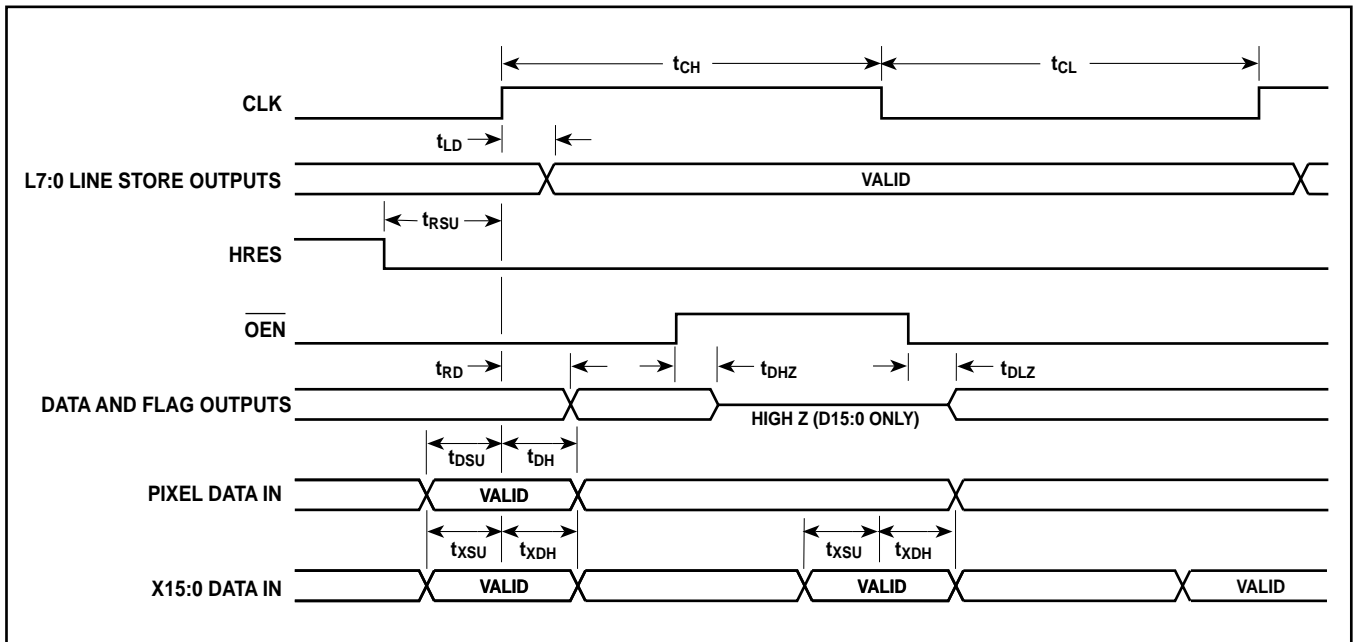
$t_{CH}$

$t_{CL}$

CLK

$t_{LD}$

L7:0 LINE STORE OUTPUTS

VALID

$t_{RSU}$

HRES

$\overline{OEN}$

$t_{RD}$

$t_{DHZ}$

$t_{DLZ}$

DATA AND FLAG OUTPUTS

HIGH Z (D15:0 ONLY)

$t_{DSU}$

$t_{DH}$

PIXEL DATA IN

VALID

$t_{XSU}$

$t_{XDH}$

$t_{XSU}$

$t_{XDH}$

X15:0 DATA IN

VALID

VALID

VALID